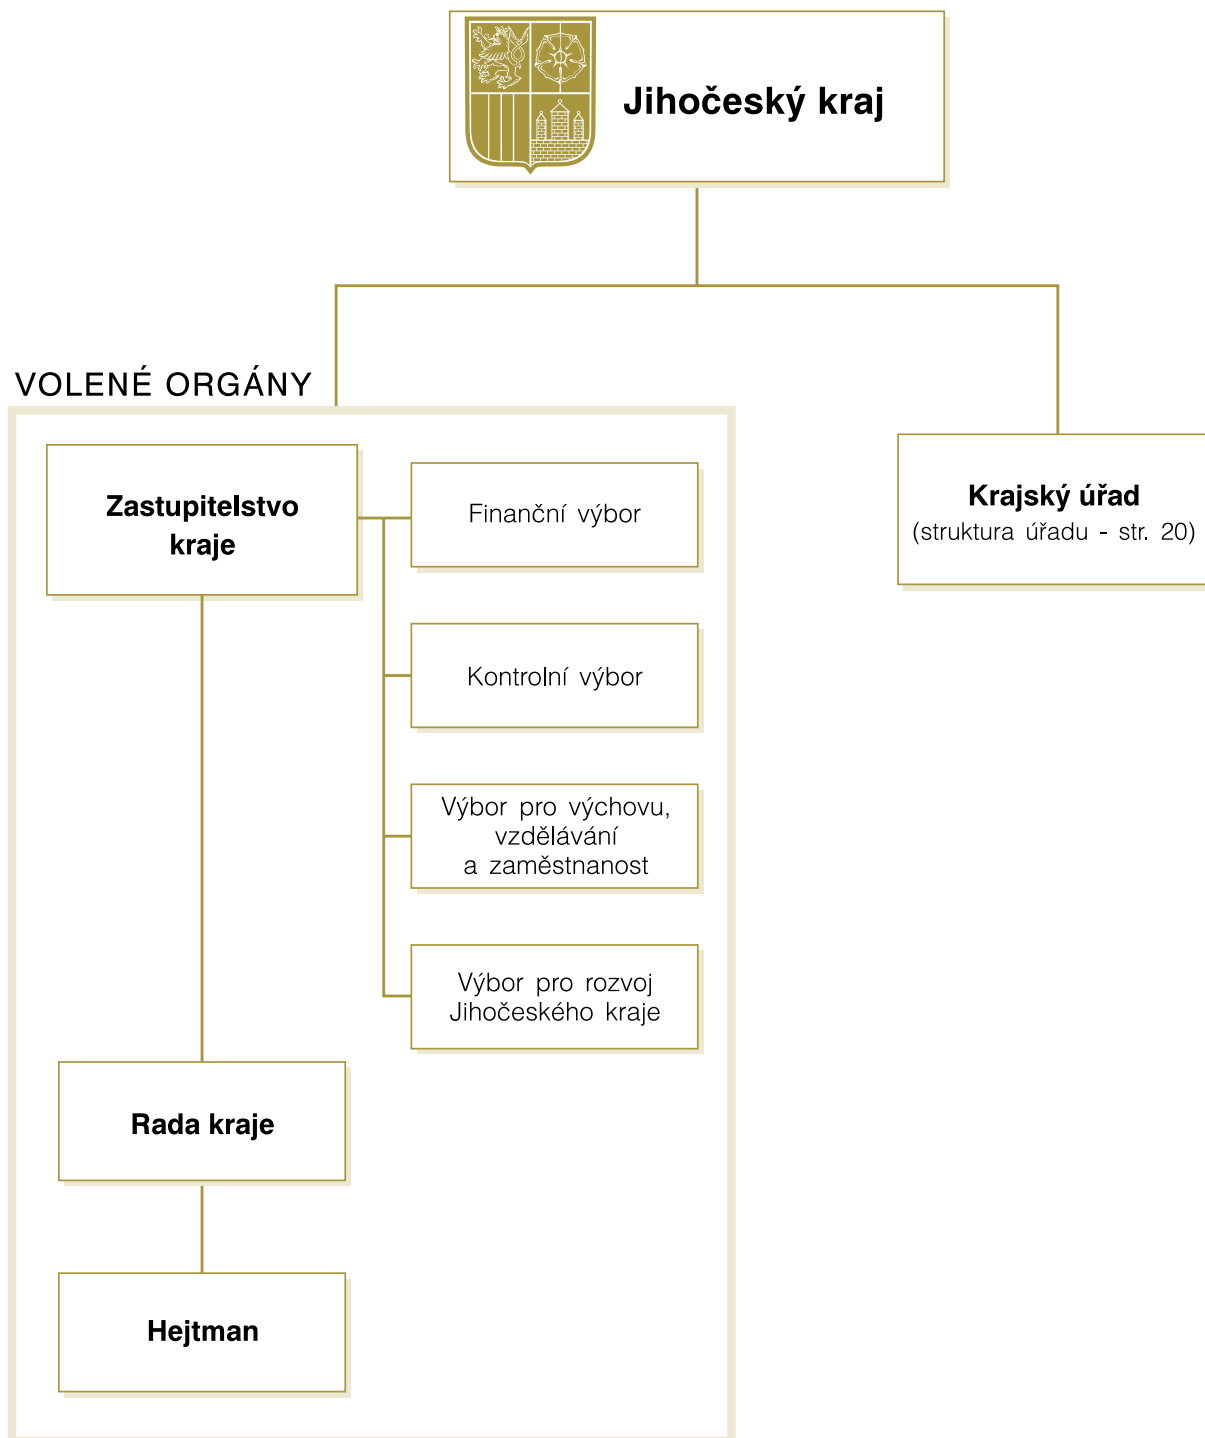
Jihočeský kraj

VOLENÉ ORGÁNY

Zastupitelstvo kraje

Finanční výbor

Kontrolní výbor

Výbor pro výchovu, vzdělávání a zaměstnanost

Výbor pro rozvoj Jihočeského kraje

Rada kraje

Hejtman

Krajský úřad
(struktura úřadu - str. 20)